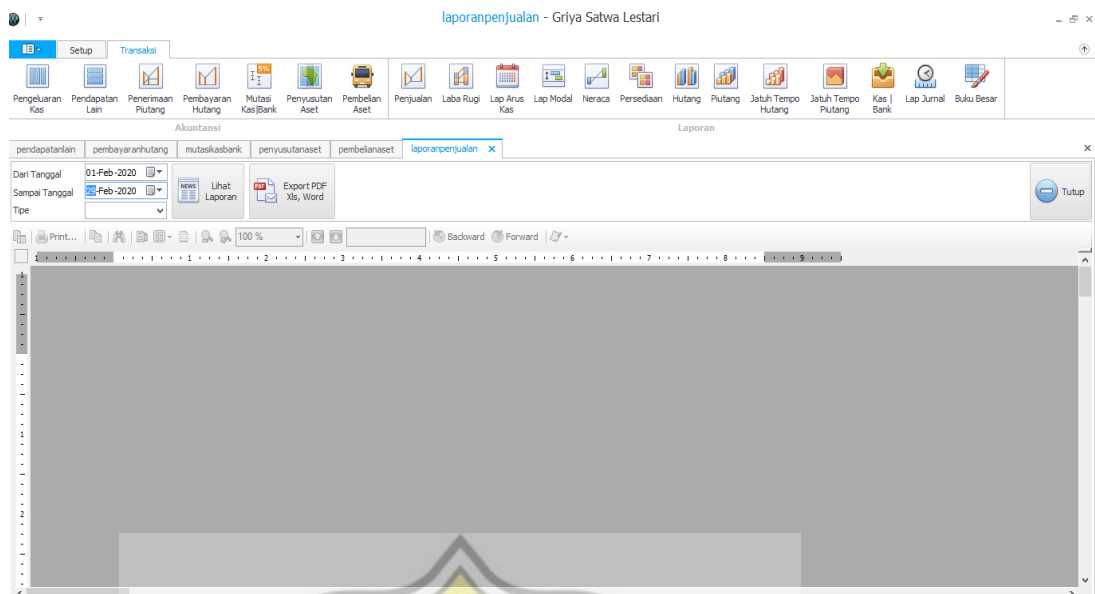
laporanpenjualan - Griya Satwa Lestari

Setup Transaksi

Pengeluaran Kas | Pendapatan Lain | Penerimaan Piutang | Pembayaran Hutang | Mutasi Kas|Bank | Penyusutan Aset | Pembelian Aset | Penjualan | Laba Rugi | Lap Arus Kas | Lap Modal | Neraca | Persediaan | Hutang | Piutang | Jatuh Tempo Hutang | Jatuh Tempo Piutang | Kas | Bank | Lap Jurnal | Buku Besar

Akuntansi

Laporan

pendapatanlain | pembayaranhutang | mutasikasbank | penyusutanaset | pembelianaset | laporanpenjualan

Dari Tanggal 01-Feb-2020
Sampai Tanggal 29-Feb-2020
Tipe

Lihat Laporan

Export PDF Xls, Word

Tutup

Print... 100 % Backward Forward

1 2 3 4 5 6 7 8 9

1

2